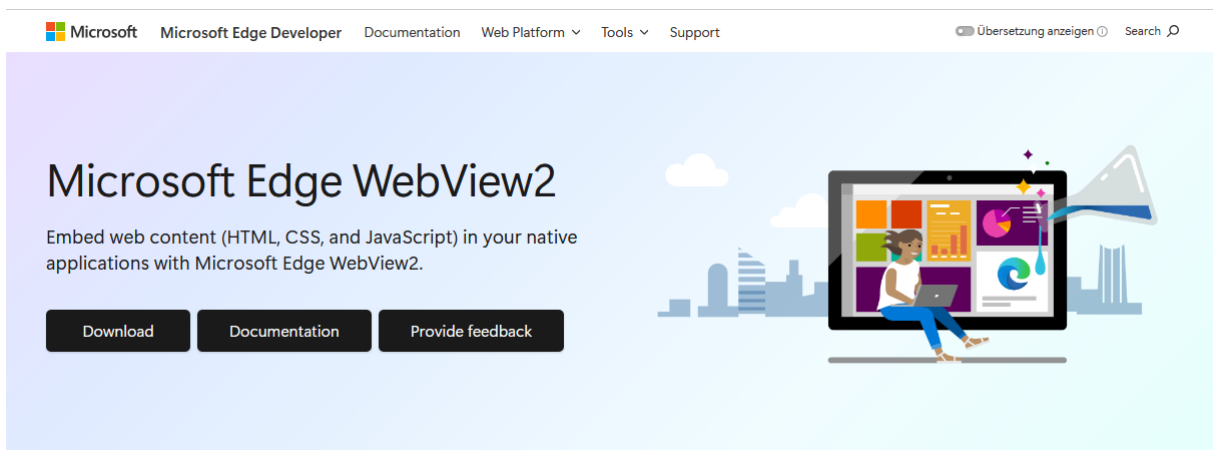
Microsoft Microsoft Edge Developer Documentation Web Platform Tools Support Übersetzung anzeigen Search

Microsoft Edge WebView2

Embed web content (HTML, CSS, and JavaScript) in your native applications with Microsoft Edge WebView2.

Download Documentation Provide feedback